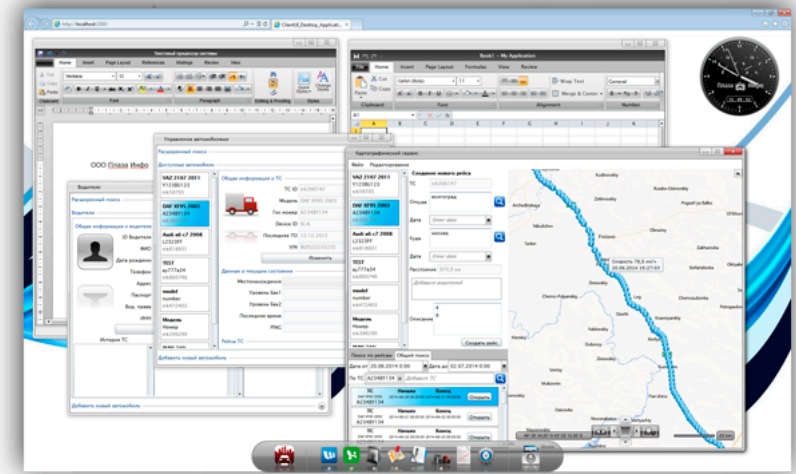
http://localhost:3000

Client UI_Desktop_Applicati...

Текстовый процессор системы

Home Insert Page Layout References Mailings Review View

Verdana 12

Clipboard Font Paragraph Editing & Proofing Styles

Book1 - My Application

File Home Insert Page Layout Formulas View Review

Cut Copy Paste

Calibri (Body) 11

Wrap Text General

Merge & Center

Clipboard Font Alignment Number

A1

A

ООО Плаза Инфо

Управление автомобилями

Расширенный поиск

Доступные автомобили

VAZ 2107 2011
Y123BU123
a4d39705

DAF XF95 2003
A234B134
4334

Audi a6 c7 2008
L2323FF
a4d18601

TEST
ey773a34
a4d00749

model
number
a4d72453

Модель
Номер
a4d99280

Добавить новый автомобиль

Общая информация о ТС

ТС ID
Модель DAF XF95 2003
Гос номер A234B134
Device ID
Последнее ТО 12.12.2013
VIN

Изменить

Данные о текущем состоянии

Местонахождение
Уровень Бак1
Уровень Бак2
Последнее время
PING

Рейсы ТС

Водители

Расширенный поиск

Водители

Общая информация о водителе

ID Водителя
ФИО
Дата рождения
Телефон
Адрес
Паспорт
Вод. права
Дата начала

История ТС

Добавить нового водителя

Картографический сервис

Файл Редактирование

VAZ 2107 2011
Y123BU123
a4d39705

DAF XF95 2003
A234B134
4334

Audi a6 c7 2008
L2323FF
a4d18601

TEST
ey773a34
a4d00749

model
number
a4d72453

Модель
Номер
a4d99280

Создание нового рейса

ТС

Откуда волгоград

Дата Enter date

Куда москва

Дата Enter date

Расстояние 975.9 км

Добавьте водителей

Описание

Создать рейс

Поиск по рейсам Общий поиск

Дата от 20.06.2014 0:00 Дата до 02.07.2014 0:00

Гос ТС A234B134

ТС Начало Конец

Открыть

Скорость 78,5 км/ч
20.06.2014 15:27:03

Плаза Инфо